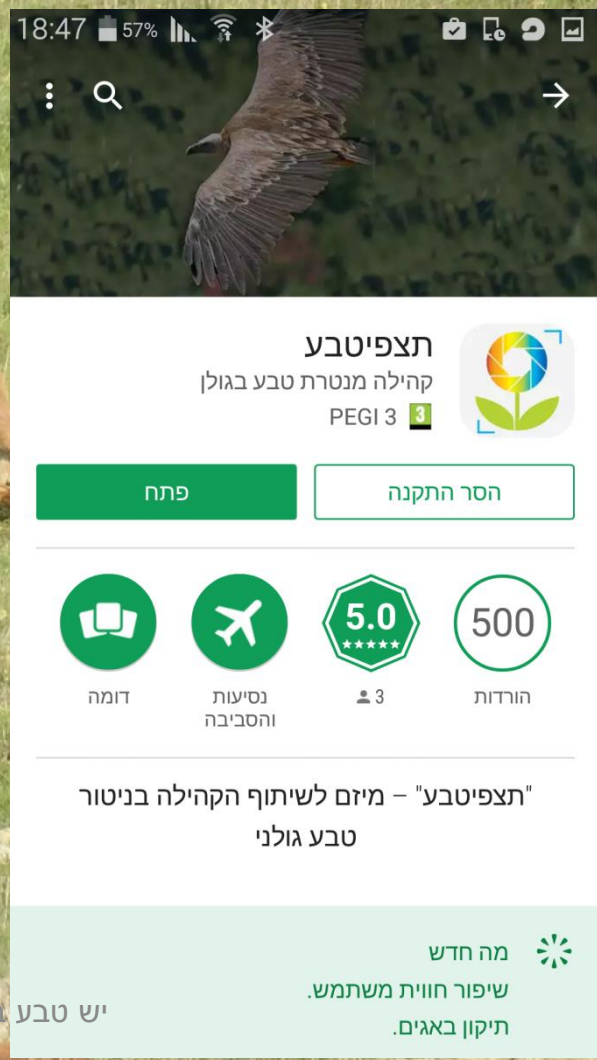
18:47 57%

תצפיטבע
קהילה מנטרת טבע בגולן
PEGI 3

הסר התקנה
פתח

500
הורדות

5.0
★★★★★
3

נסיעות והסביבה

דומה

"תצפיטבע" – מיזם לשיתוף הקהילה בניטור טבע גולני

מה חדש
שיפור חווית משתמש.
תיקון באגים.

יש טבע